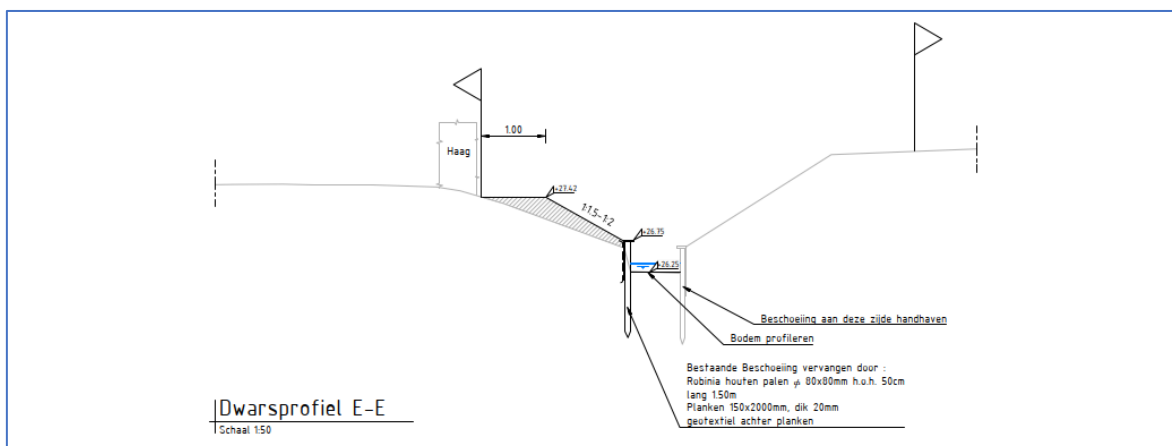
1.00

Haag

+27.42

1:1.5-1:2

+26.75

+26.25

Beschoeiing aan deze zijde handhaven

Bodem profileren

Bestaande Beschoeiing vervangen door :
Robinia houten palen $\varphi$ 80x80mm h.o.h. 50cm lang 1.50m
Planken 150x2000mm, dik 20mm
geotextiel achter planken

Dwarsprofiel E-E
Schaal 1:50